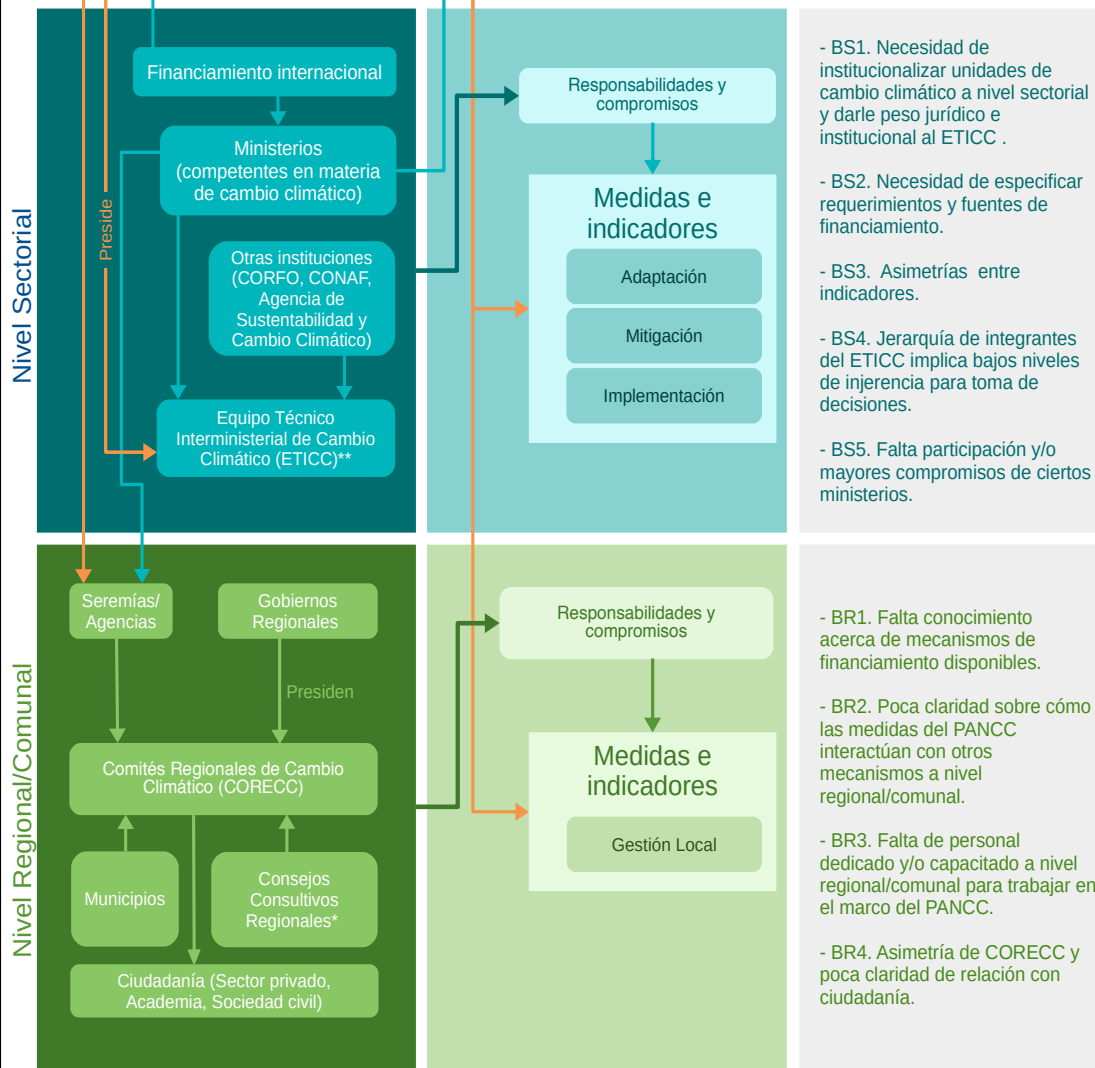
Nivel Sectorial

Financiamiento internacional

Ministerios (competentes en materia de cambio climático)

Presidente

Otras instituciones (CORFO, CONAF, Agencia de Sustentabilidad y Cambio Climático)

Equipo Técnico Interministerial de Cambio Climático (ETICC)**

Responsabilidades y compromisos

Medidas e indicadores

Adaptación

Mitigación

Implementación

- BS1. Necesidad de institucionalizar unidades de cambio climático a nivel sectorial y darle peso jurídico e institucional al ETICC .

- BS2. Necesidad de especificar requerimientos y fuentes de financiamiento.

- BS3. Asimetrías entre indicadores.

- BS4. Jerarquía de integrantes del ETICC implica bajos niveles de injerencia para toma de decisiones.

- BS5. Falta participación y/o mayores compromisos de ciertos ministerios.

Nivel Regional/Comunal

Seremías/ Agencias

Gobiernos Regionales

Presiden

Comités Regionales de Cambio Climático (CORECC)

Municipios

Consejos Consultivos Regionales*

Ciudadanía (Sector privado, Academia, Sociedad civil)

Responsabilidades y compromisos

Medidas e indicadores

Gestión Local

- BR1. Falta conocimiento acerca de mecanismos de financiamiento disponibles.

- BR2. Poca claridad sobre cómo las medidas del PANCC interactúan con otros mecanismos a nivel regional/comunal.

- BR3. Falta de personal dedicado y/o capacitado a nivel regional/comunal para trabajar en el marco del PANCC.

- BR4. Asimetría de CORECC y poca claridad de relación con ciudadanía.